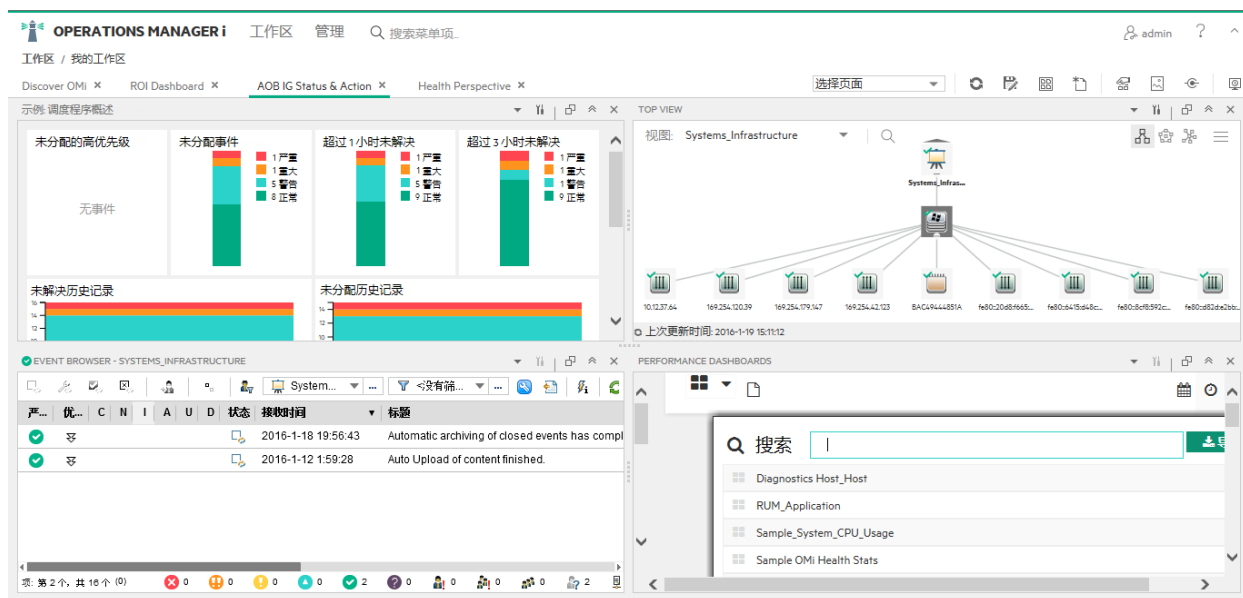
OPERATIONS MANAGER i 工作区 管理 搜索菜单项... admin ?

工作区 / 我的工作区

Discover OMi × ROI Dashboard × AOB IG Status & Action × Health Perspective ×

选择页面

示例: 调度程序概述

未分配的高优先级

无事件

未分配事件
1 严重
1 重大
5 警告
8 正常

超过 1 小时未解决
1 严重
1 重大
5 警告
9 正常

超过 3 小时未解决
1 严重
1 重大
1 警告
9 正常

未解决历史记录

未分配历史记录

TOP VIEW

视图: Systems_Infrastructure

Systems_Infras...

10.12.37.64 169.254.120.39 169.254.179.147 169.254.42.123 BAC49444851A fe80::20d8:f665:... fe80::6415:d48c:... fe80::8cf8:592c:... fe80::d82d:e2bb:...

上次更新时间: 2016-1-19 15:11:12

EVENT BROWSER - SYSTEMS_INFRASTRUCTURE

System... <没有筛...

| 严... | 优... | C | N | I | A | U | D | 状态 | 接收时间 | 标题 |
|---|---|---|---|---|---|---|---|---|---|---|
| | | | | | | | | | 2016-1-18 19:56:43 | Automatic archiving of closed events has compl |
| | | | | | | | | | 2016-1-12 15:29:28 | Auto Upload of content finished. |

项: 第 2 个, 共 16 个 (0) 0 0 0 0 2 0 0 0 0 2

PERFORMANCE DASHBOARDS

搜索

Diagnostics Host_Host
RUM_Application
Sample_System_CPU_Usage
Sample OMi Health Stats